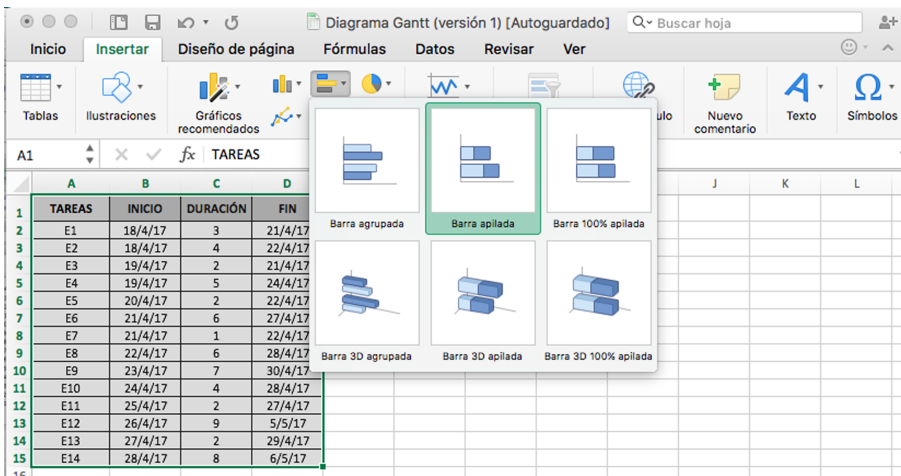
Diagrama Gantt (versión 1) [Autoguardado]

Buscar hoja

Inicio Insertar Diseño de página Fórmulas Datos Revisar Ver

Tablas Ilustraciones Gráficos recomendados ulo Nuevo comentario Texto Símbolos

A1 $fx$ TAREAS

| | A | B | C | D |
|---|---|---|---|---|
| 1 | TAREAS | INICIO | DURACIÓN | FIN |
| 2 | E1 | 18/4/17 | 3 | 21/4/17 |
| 3 | E2 | 18/4/17 | 4 | 22/4/17 |
| 4 | E3 | 19/4/17 | 2 | 21/4/17 |
| 5 | E4 | 19/4/17 | 5 | 24/4/17 |
| 6 | E5 | 20/4/17 | 2 | 22/4/17 |
| 7 | E6 | 21/4/17 | 6 | 27/4/17 |
| 8 | E7 | 21/4/17 | 1 | 22/4/17 |
| 9 | E8 | 22/4/17 | 6 | 28/4/17 |
| 10 | E9 | 23/4/17 | 7 | 30/4/17 |
| 11 | E10 | 24/4/17 | 4 | 28/4/17 |
| 12 | E11 | 25/4/17 | 2 | 27/4/17 |
| 13 | E12 | 26/4/17 | 9 | 5/5/17 |
| 14 | E13 | 27/4/17 | 2 | 29/4/17 |
| 15 | E14 | 28/4/17 | 8 | 6/5/17 |
| 16 | | | | |

J K L

Barra agrupada
Barra apilada
Barra 100% apilada
Barra 3D agrupada
Barra 3D apilada
Barra 3D 100% apilada